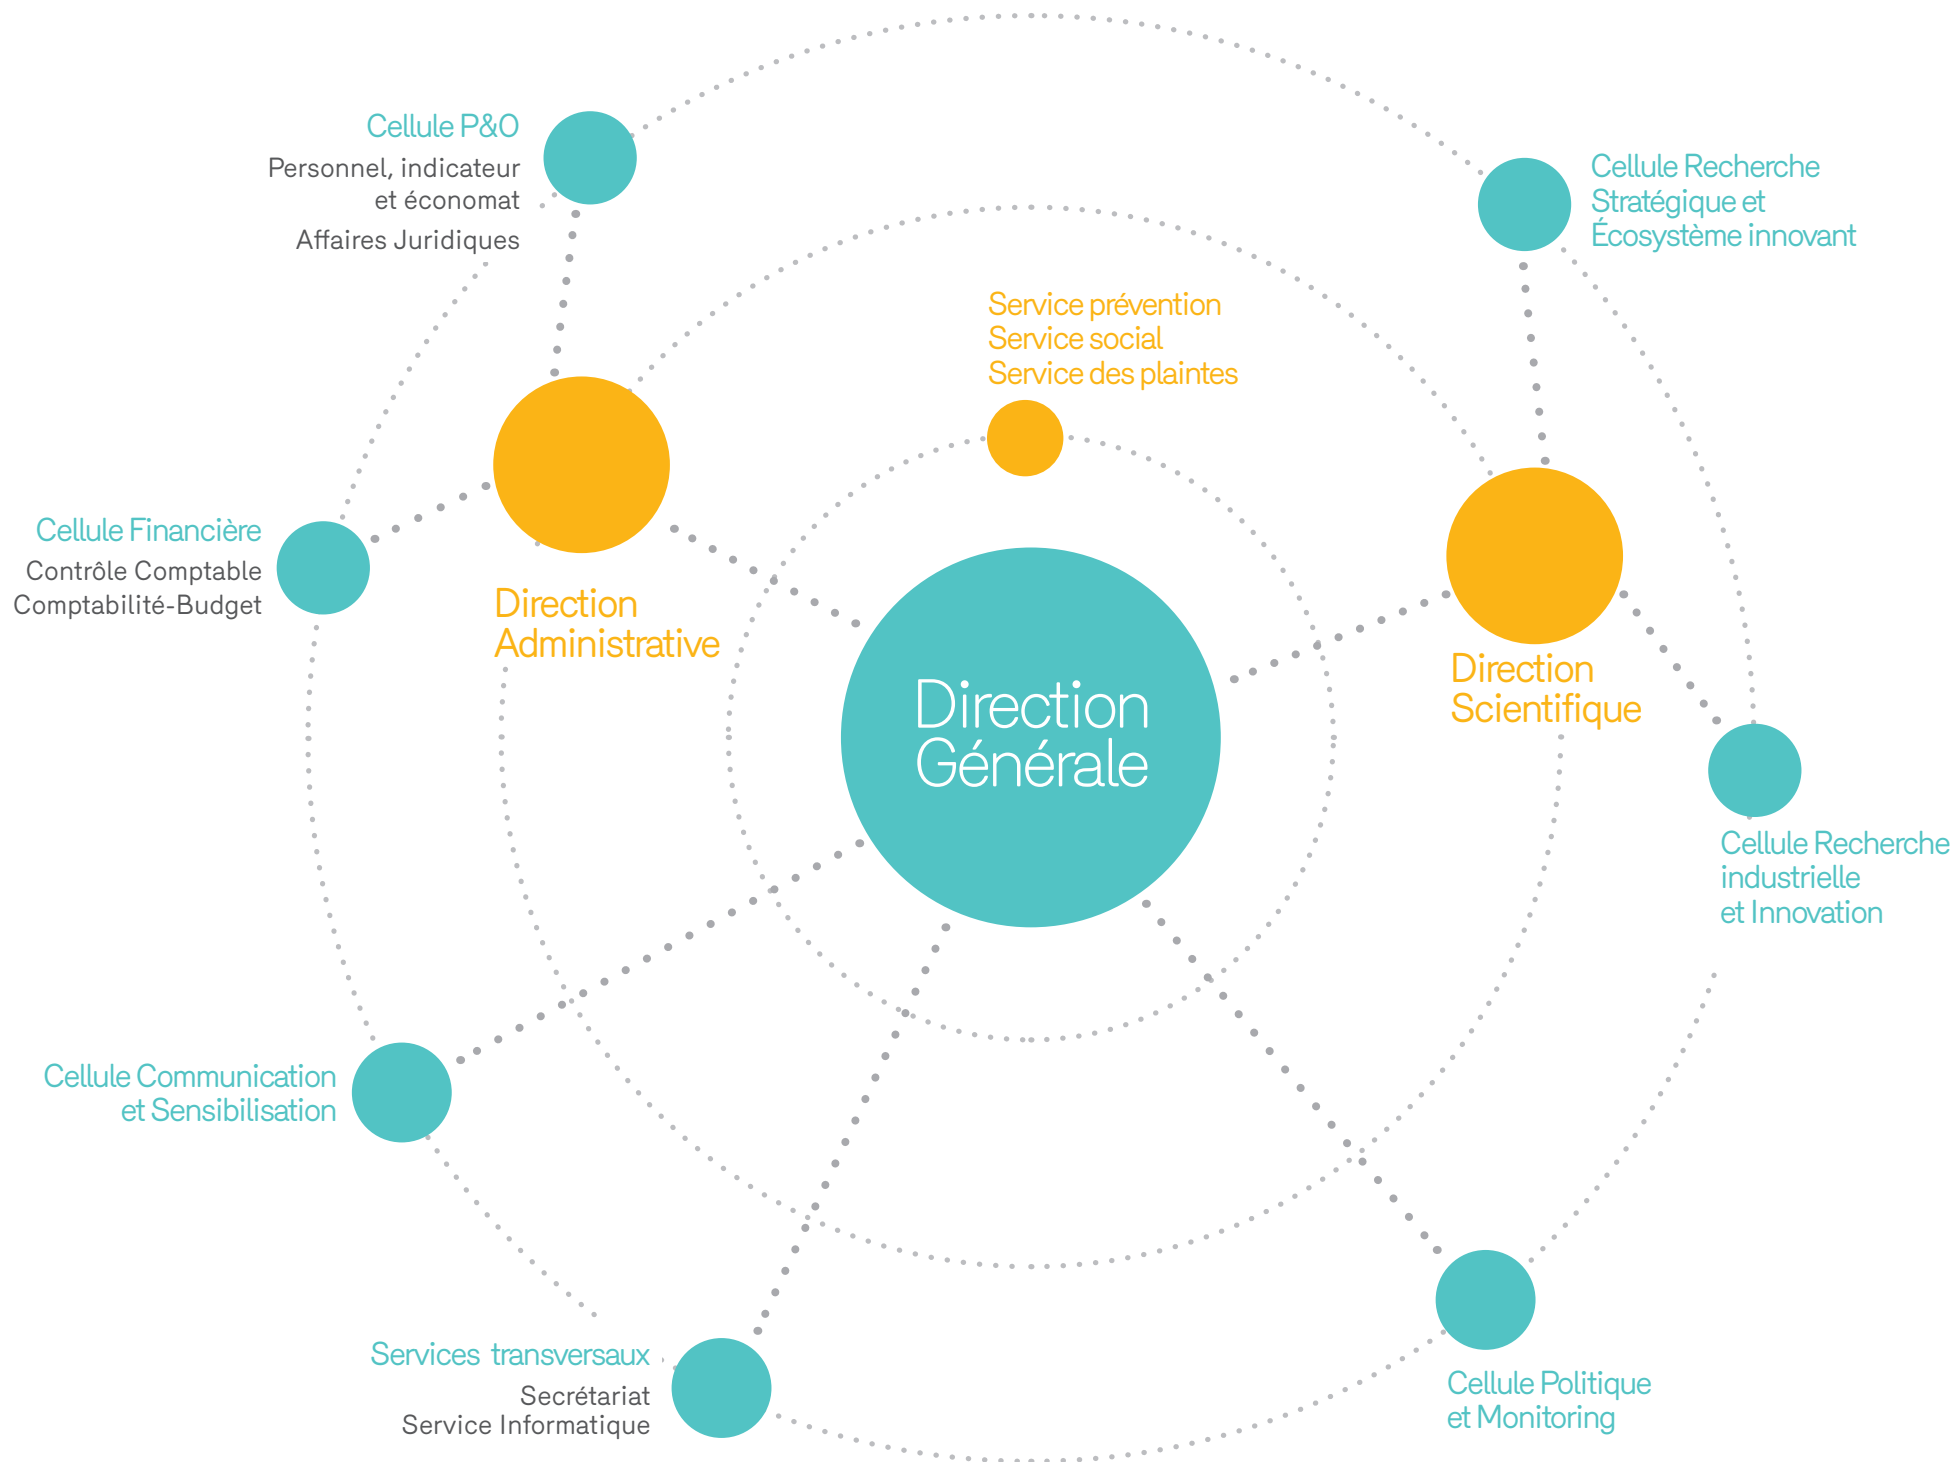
Cellule P&O
Personnel, indicateur et économat
Affaires Juridiques

Cellule Recherche Stratégique et Écosystème innovant

Service prévention
Service social
Service des plaintes

Cellule Financière
Contrôle Comptable
Comptabilité-Budget

Direction Administrative

Direction Générale

Direction Scientifique

Cellule Recherche industrielle et Innovation

Cellule Communication et Sensibilisation

Services transversaux
Secrétariat
Service Informatique

Cellule Politique et Monitoring